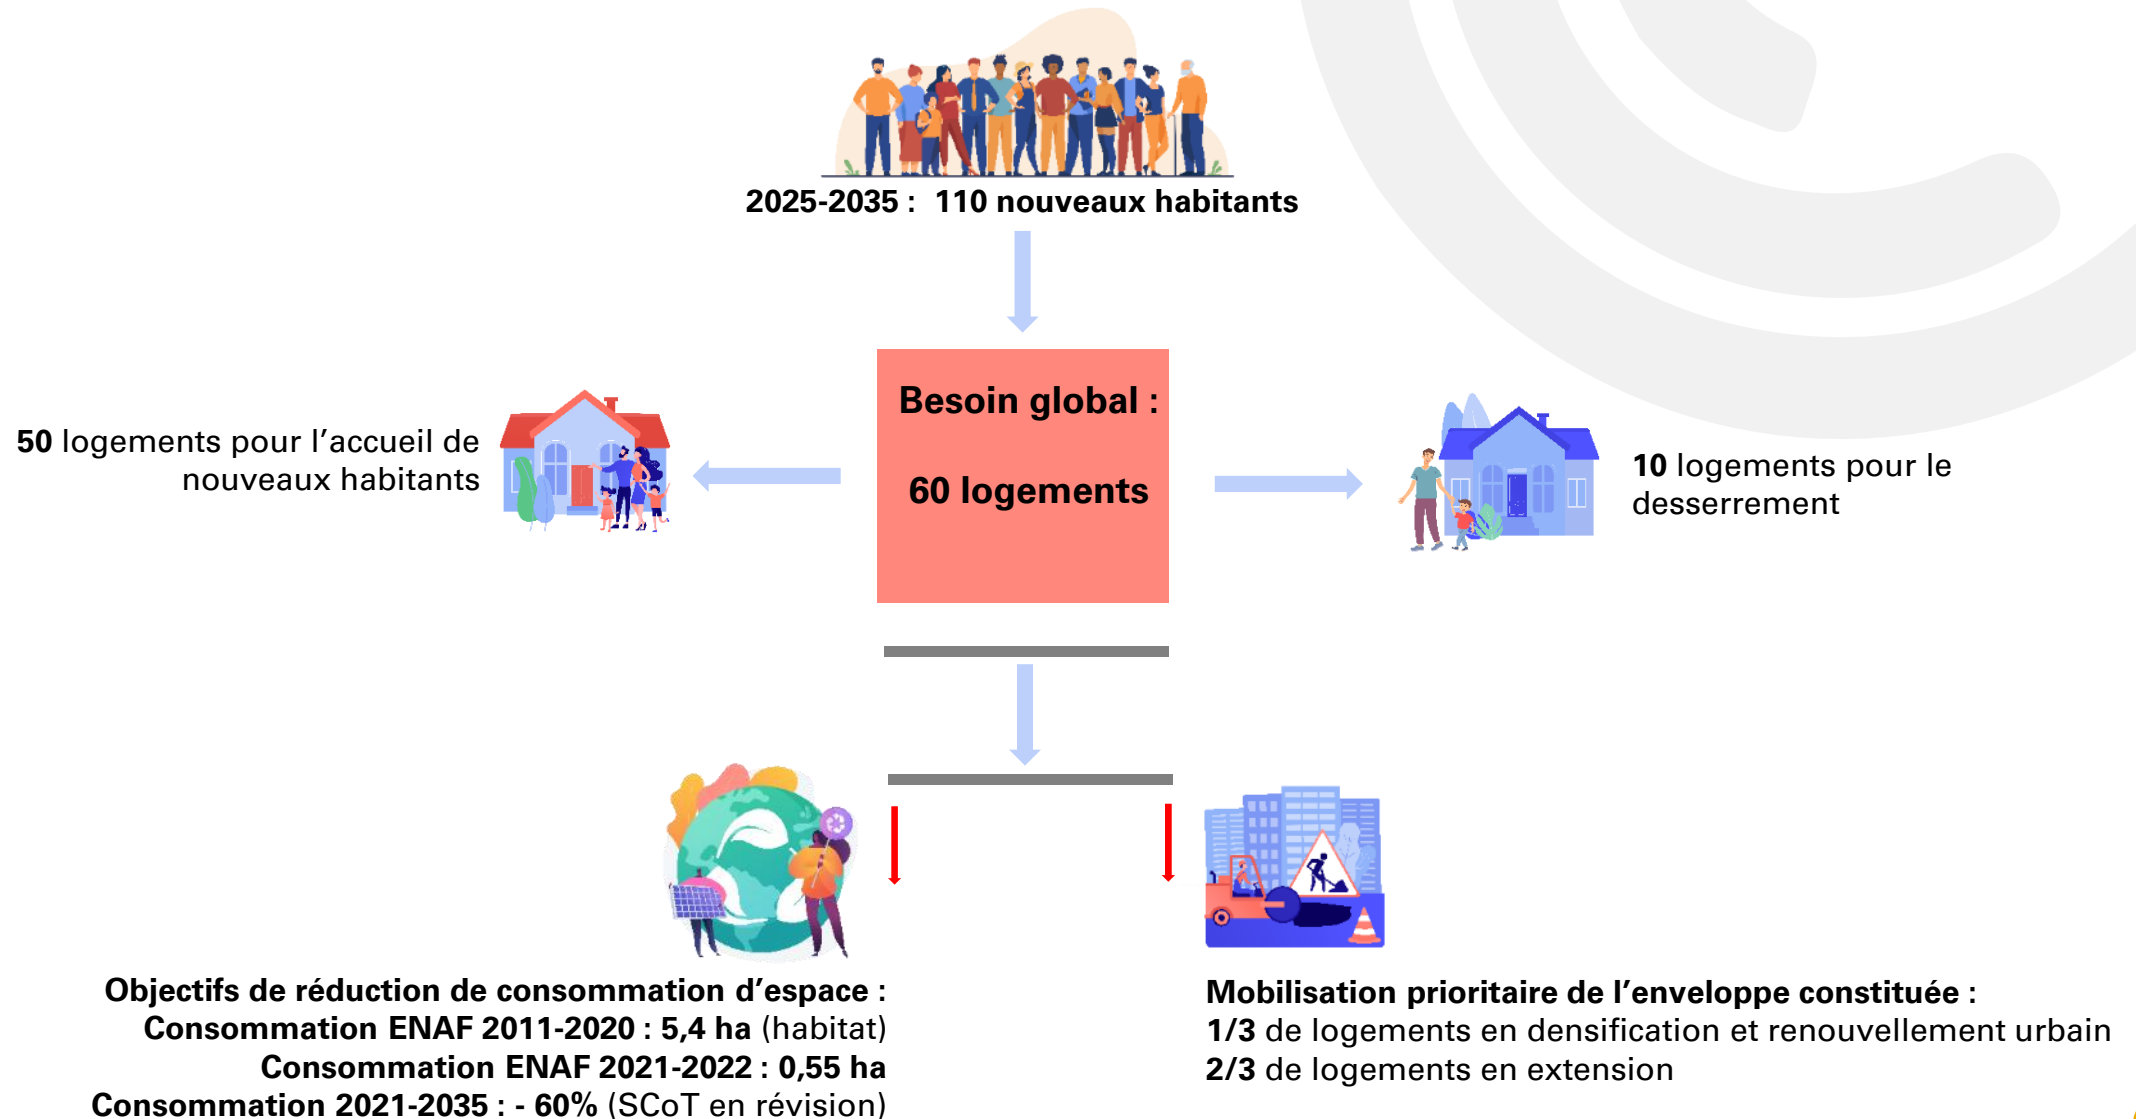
2025-2035 : 110 nouveaux habitants

Besoin global :

60 logements

50 logements pour l'accueil de nouveaux habitants

10 logements pour le desserrement

Objectifs de réduction de consommation d'espace :
Consommation ENAF 2011-2020 : 5,4 ha (habitat)
Consommation ENAF 2021-2022 : 0,55 ha
Consommation 2021-2035 : - 60% (SCoT en révision)

Mobilisation prioritaire de l'enveloppe constituée :
1/3 de logements en densification et renouvellement urbain
2/3 de logements en extension